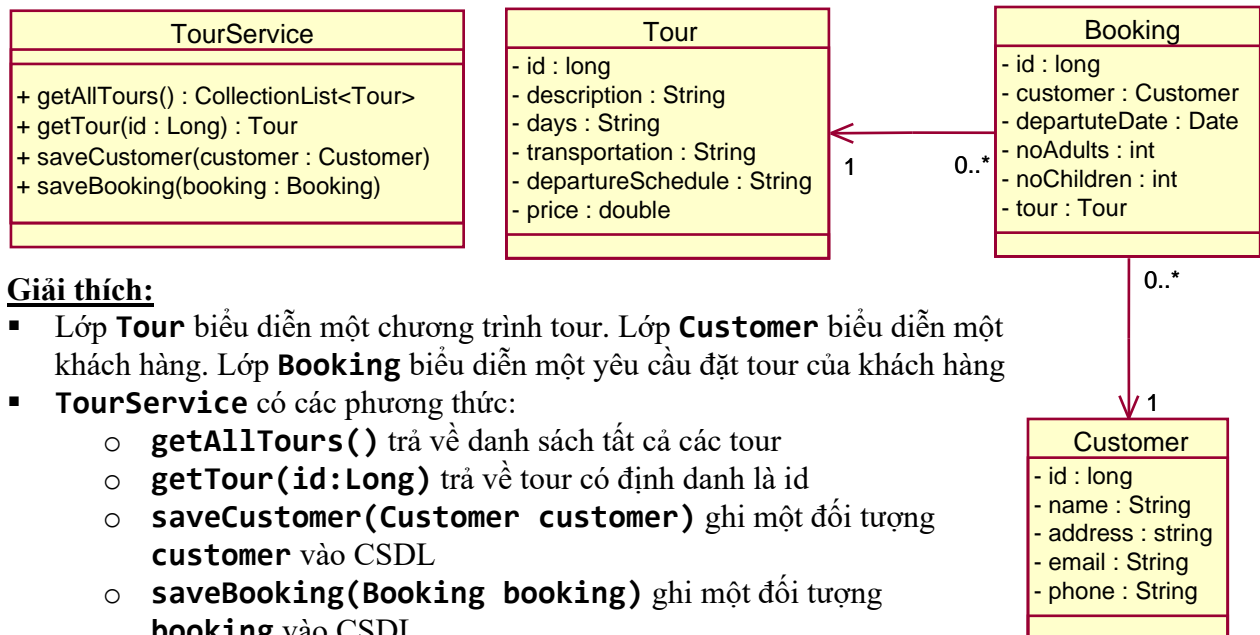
TourService

+ getAllTours() : CollectionList<Tour>
+ getTour(id : Long) : Tour
+ saveCustomer(customer : Customer)
+ saveBooking(booking : Booking)

Tour

- id : long
- description : String
- days : String
- transportation : String
- departureSchedule : String
- price : double

1

0..*

Booking

- id : long
- customer : Customer
- departuteDate : Date
- noAdults : int
- noChildren : int
- tour : Tour

0..*

1

Customer

- id : long
- name : String
- address : string
- email : String
- phone : String

Giải thích:

▪ Lớp **Tour** biểu diễn một chương trình tour. Lớp **Customer** biểu diễn một khách hàng. Lớp **Booking** biểu diễn một yêu cầu đặt tour của khách hàng

▪ **TourService** có các phương thức:

o **getAllTours()** trả về danh sách tất cả các tour

o **getTour(id:Long)** trả về tour có định danh là id

o **saveCustomer(Customer customer)** ghi một đối tượng **customer** vào CSDL

o **saveBooking(Booking booking)** ghi một đối tượng **booking** vào CSDL